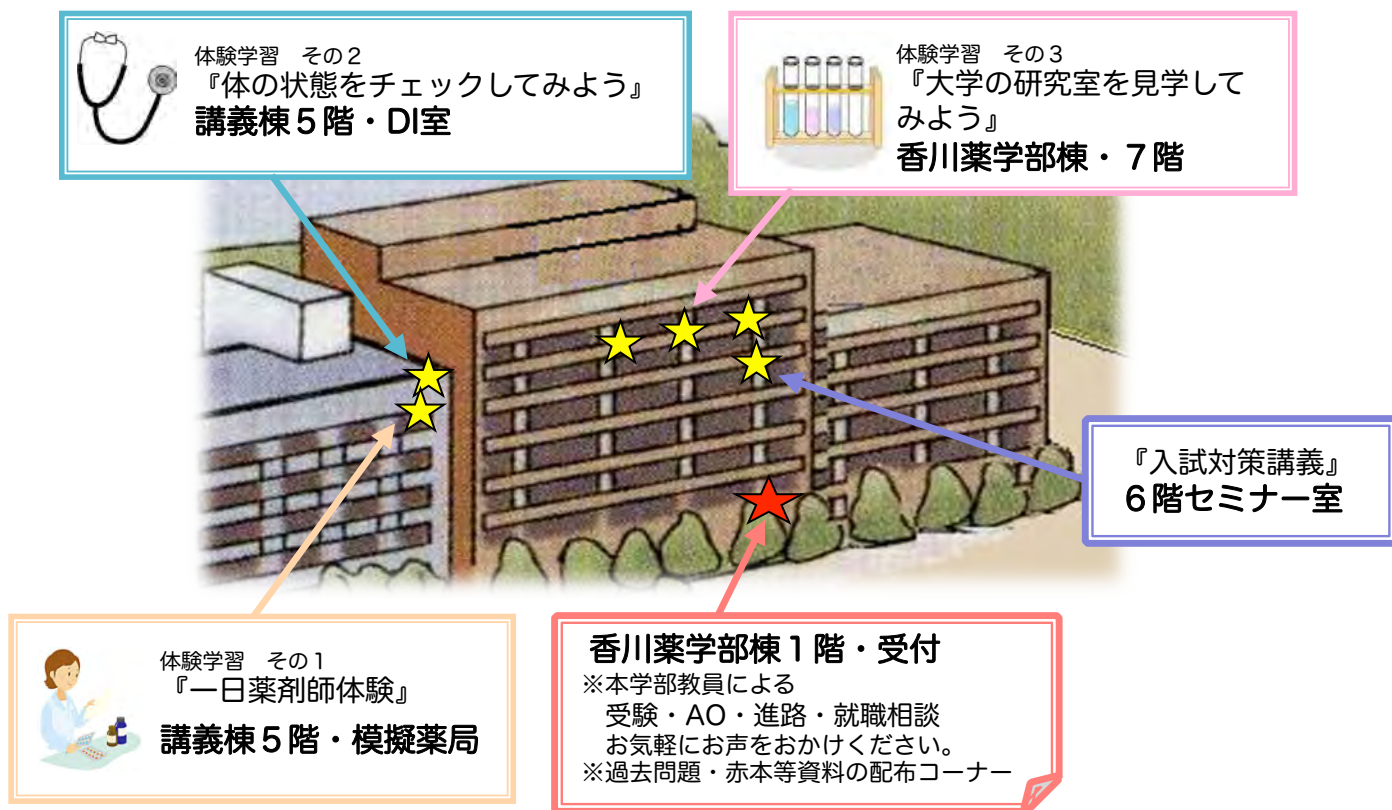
体験学習　その２
『体の状態をチェックしてみよう』
講義棟５階・DI室

体験学習　その３
『大学の研究室を見学してみよう』
香川薬学部棟・７階

『入試対策講義』
６階セミナー室

体験学習　その１
『一日薬剤師体験』
講義棟５階・模擬薬局

香川薬学部棟１階・受付
※本学部教員による
受験・AO・進路・就職相談
お気軽にお声をおかけください。
※過去問題・赤本等資料の配布コーナー